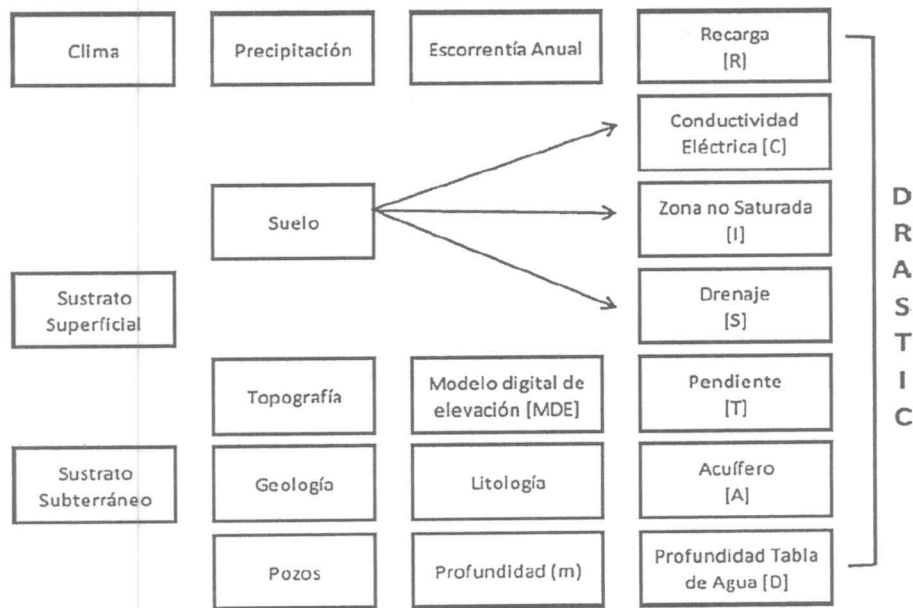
Clima

Precipitación

Escorrentía Anual

Recarga [R]

Conductividad Eléctrica [C]

Suelo

Zona no Saturada [I]

Sustrato Superficial

Drenaje [S]

Topografía

Modelo digital de elevación [MDE]

Pendiente [T]

Sustrato Subterráneo

Geología

Litología

Acuífero [A]

Pozos

Profundidad (m)

Profundidad Tabla de Agua [D]

D R A S T I C